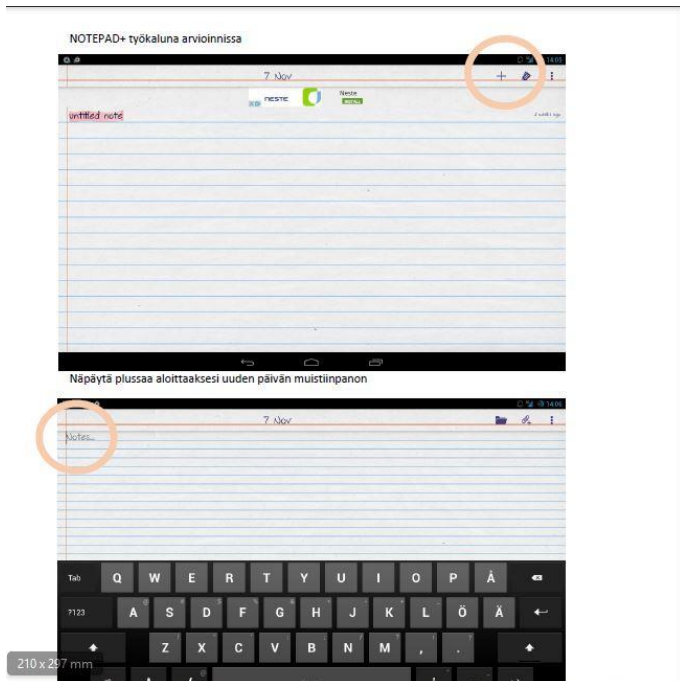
NOTEPAD+ työkaluna arvioinnissa

14:05

7 Nov

+

NESTE

Neste

INSTALL

untitled note

2 min ago

Näpäytä plussaa aloittaaksesi uuden päivän muistiinpanon

14:06

7 Nov

Notes...

Tab Q W E R T Y U I O P Å

?123 A S D F G H J K L Ö Ä

Z X C V B N M , .

210 x 297 mm